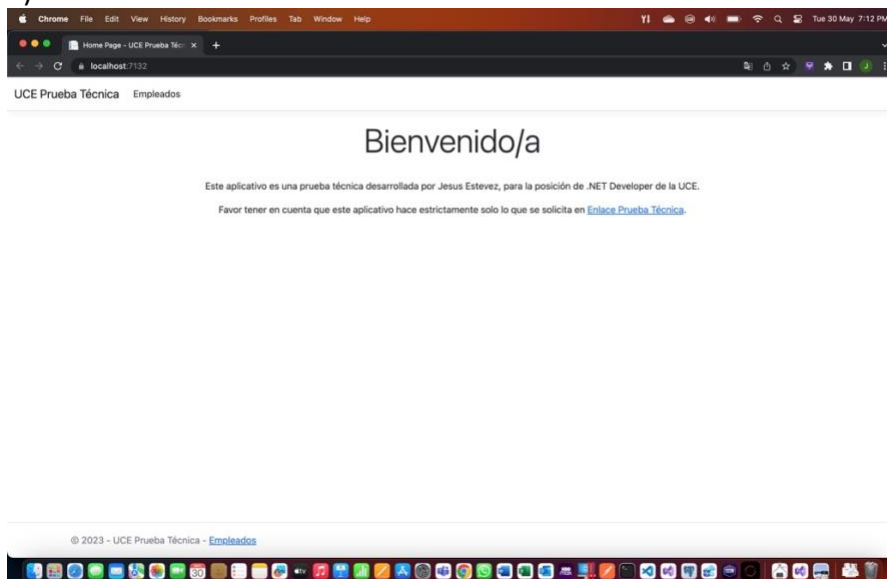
Chrome File Edit View History Bookmarks Profiles Tab Window Help

Tue 30 May 7:12 PM

Home Page - UCE Prueba Técn ×

localhost:7132

UCE Prueba Técnica Empleados

Bienvenido/a

Este aplicativo es una prueba técnica desarrollada por Jesus Estevez, para la posición de .NET Developer de la UCE.

Favor tener en cuenta que este aplicativo hace estrictamente solo lo que se solicita en Enlace Prueba Técnica.

© 2023 - UCE Prueba Técnica - Empleados

30